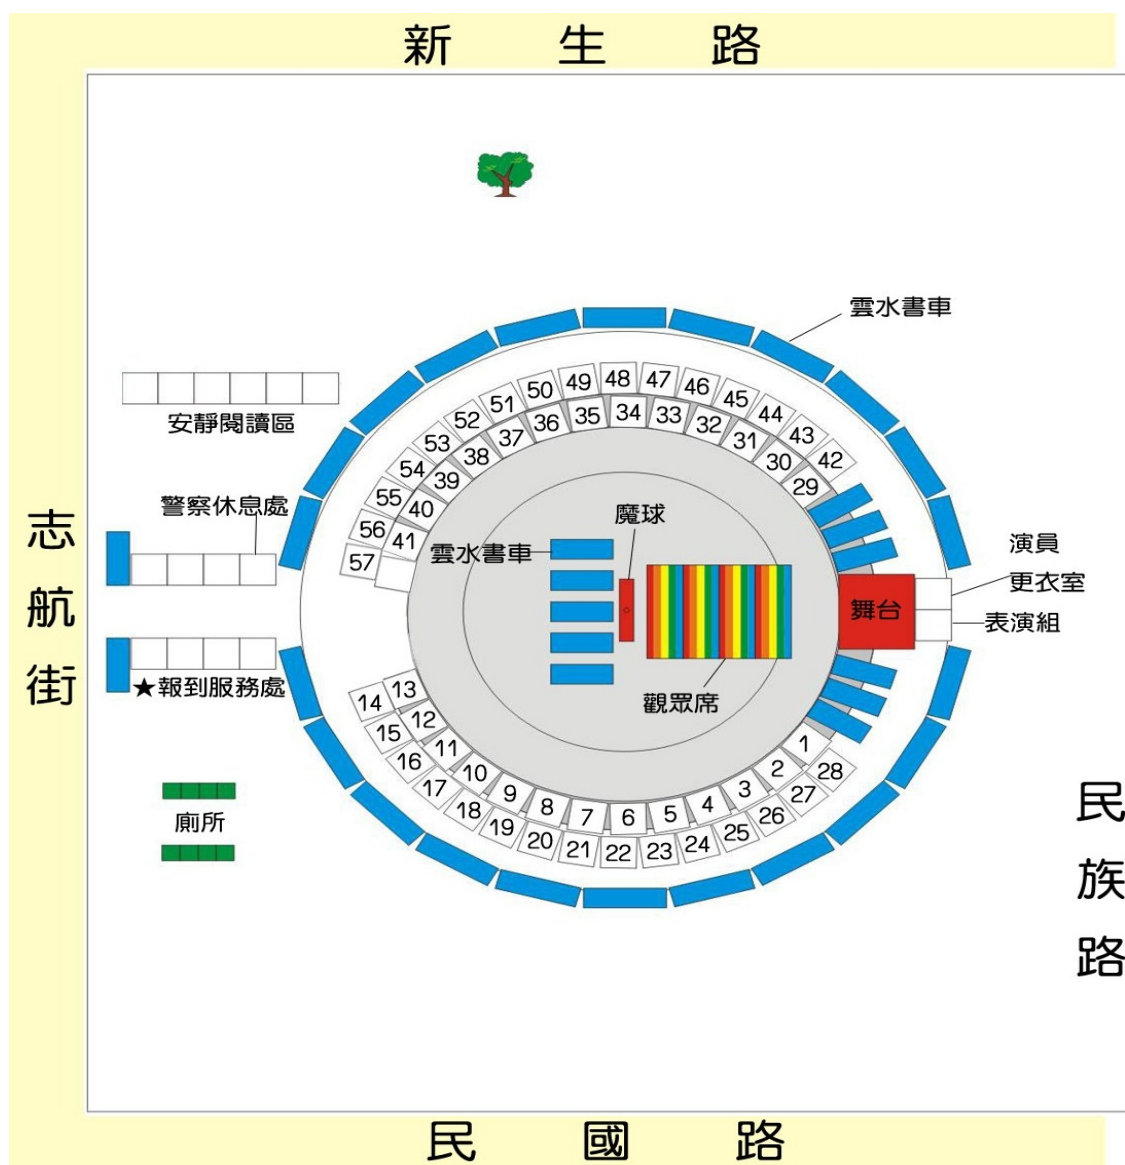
新 生 路

雲水書車

安靜閱讀區

50 49 48 47 46 45 44 43 42
51 36 35 34 33 32 31 30 29
52 37
53 38
54 39
55 40
56 41
57

警察休息處

魔球

雲水書車

志航街

演員
更衣室
舞台
表演組

★報到服務處

觀眾席

14 13
15 12
16 11
17 10
18 9 8 7 6 5 4 3 2 1
19 20 21 22 23 24 25 26 27 28

廁所

民族路

民 國 路